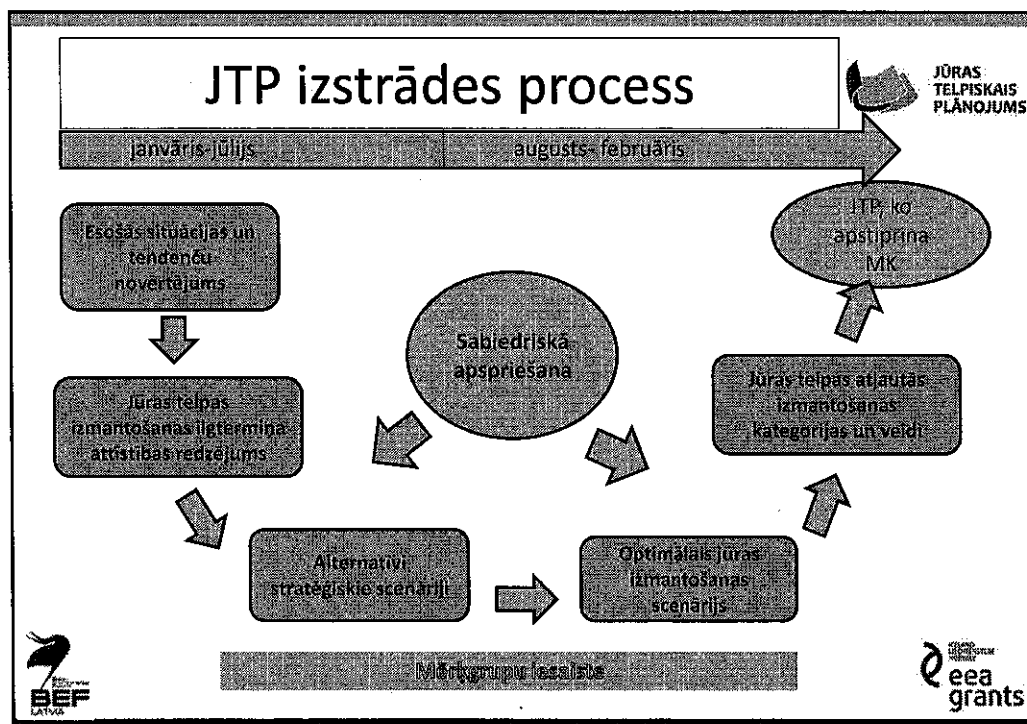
JTP izstrādes process

JŪRAS TELPISKAIS PLĀNOJUMS

janvāris-jūlijs

augusts- februāris

Esošās situācijas un tendenču novērtējums

Jūras telpas izmantošanas ilgtermiņa attīstības redzējums

Sabiedriskā apspriešana

Alternatīvi stratēģiskie scenāriji

Optimālais jūras izmantošanas scenārijs

Jūras telpas atļautās izmantošanas kategorijas un veidi

JTP, ko apstiprina MK

Mērķgrupu iesaiste

BEF LATVIA

eea grants